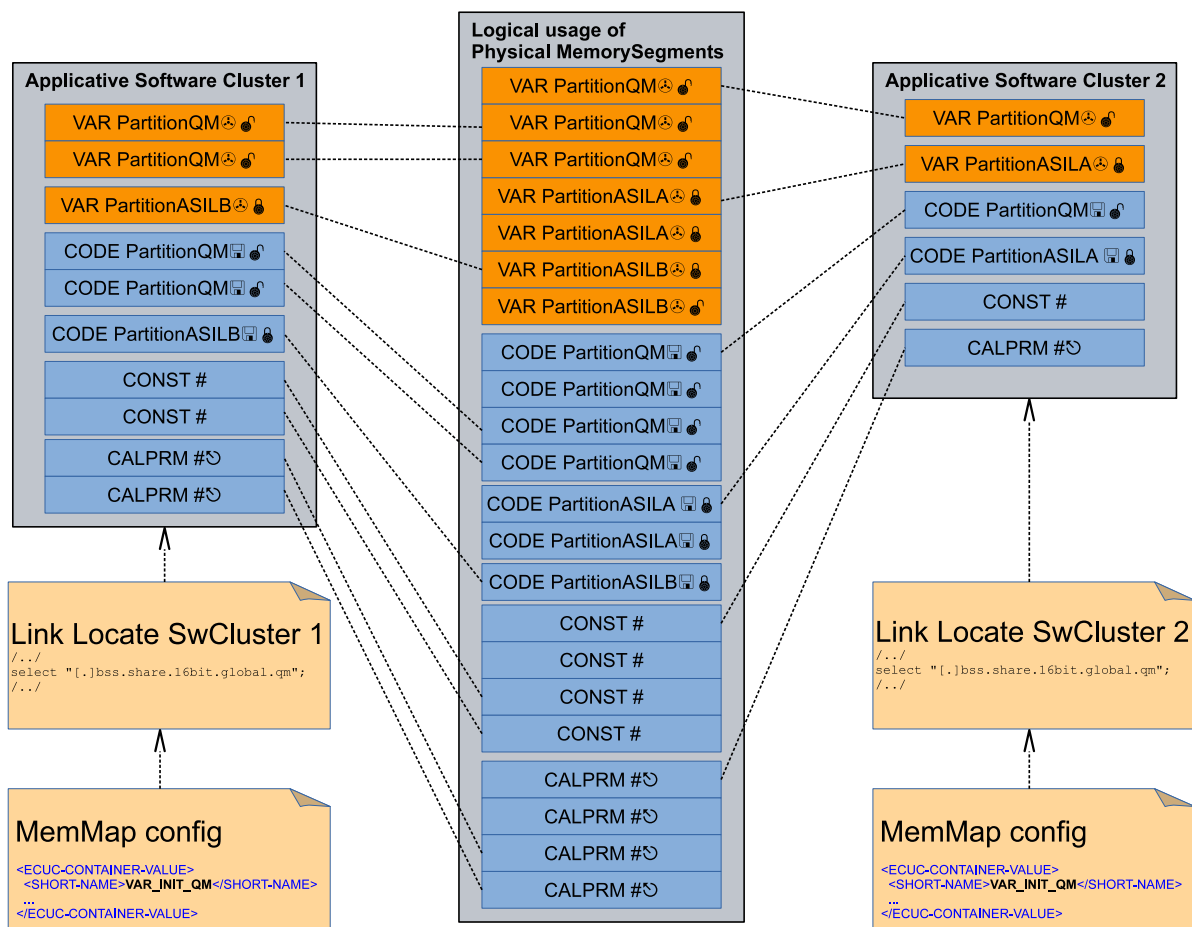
Applicative Software Cluster 1

VAR PartitionQM
VAR PartitionQM
VAR PartitionASILB
CODE PartitionQM
CODE PartitionQM
CODE PartitionASILB
CONST #
CONST #
CALPRM #
CALPRM #

Logical usage of Physical MemorySegments

VAR PartitionQM
VAR PartitionQM
VAR PartitionQM
VAR PartitionASILA
VAR PartitionASILA
VAR PartitionASILB
VAR PartitionASILB
CODE PartitionQM
CODE PartitionQM
CODE PartitionQM
CODE PartitionQM
CODE PartitionASILA
CODE PartitionASILA
CODE PartitionASILB
CONST #
CONST #
CONST #
CONST #
CALPRM #
CALPRM #
CALPRM #
CALPRM #

Applicative Software Cluster 2

VAR PartitionQM
VAR PartitionASILA
CODE PartitionQM
CODE PartitionASILA
CONST #
CALPRM #

Link Locate SwCluster 1
/../
select "[.]bss.share.16bit.global.qm";
/../

MemMap config
<ECUC-CONTAINER-VALUE>
<SHORT-NAME>VAR_INIT_QM</SHORT-NAME>
...
</ECUC-CONTAINER-VALUE>

Link Locate SwCluster 2
/../
select "[.]bss.share.16bit.global.qm";
/../

MemMap config
<ECUC-CONTAINER-VALUE>
<SHORT-NAME>VAR_INIT_QM</SHORT-NAME>
...
</ECUC-CONTAINER-VALUE>